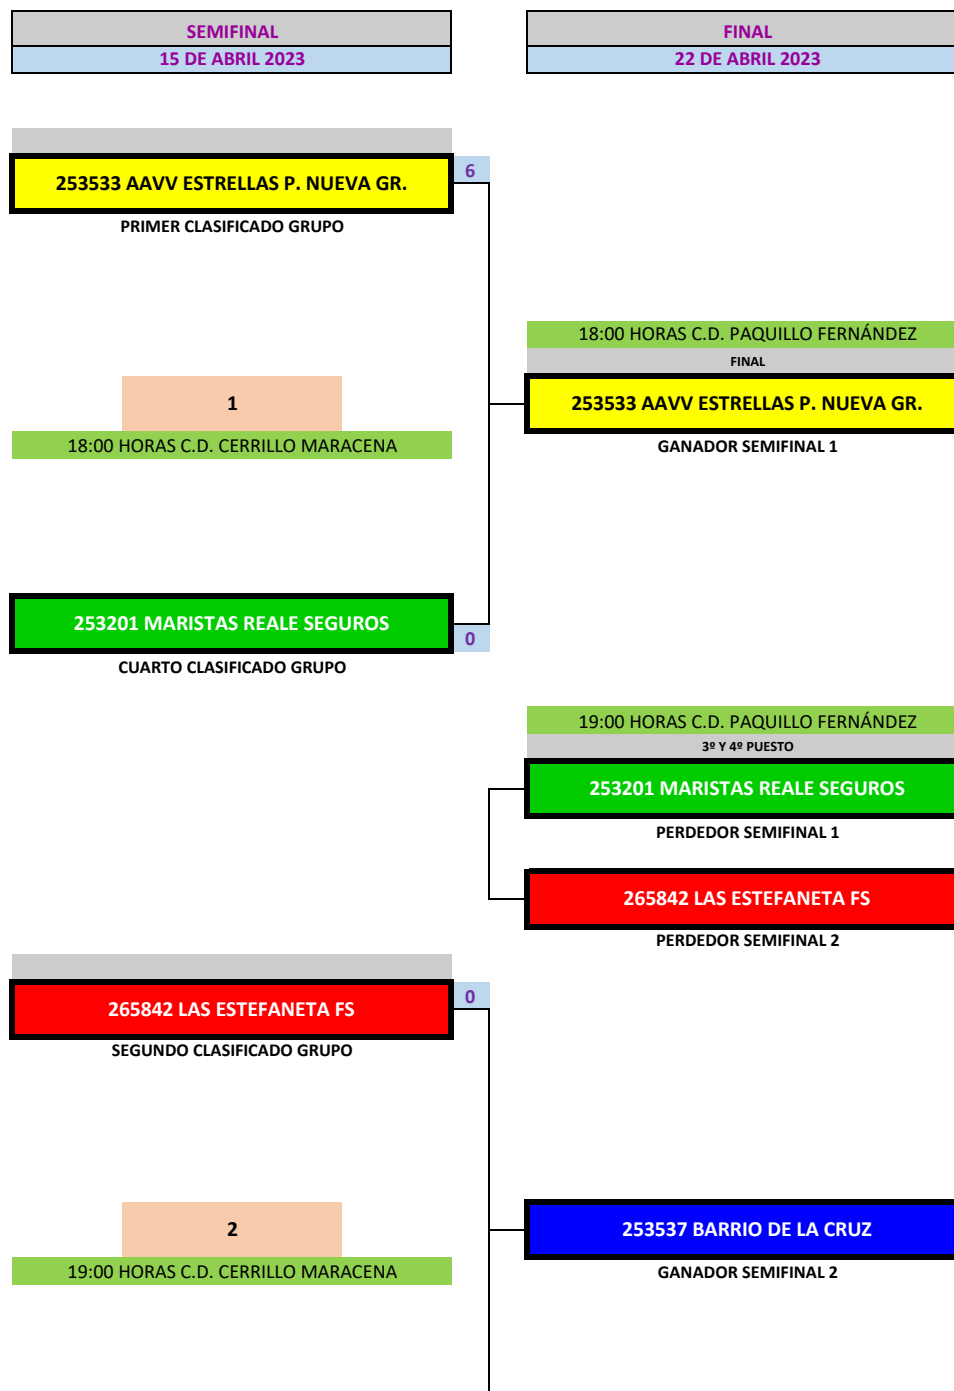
SEMIFINAL
15 DE ABRIL 2023

FINAL
22 DE ABRIL 2023

253533 AAVV ESTRELLAS P. NUEVA GR.
6
PRIMER CLASIFICADO GRUPO

18:00 HORAS C.D. PAQUILLO FERNÁNDEZ
FINAL
253533 AAVV ESTRELLAS P. NUEVA GR.
GANADOR SEMIFINAL 1

1
18:00 HORAS C.D. CERRILLO MARACENA

253201 MARISTAS REALE SEGUROS
0
CUARTO CLASIFICADO GRUPO

19:00 HORAS C.D. PAQUILLO FERNÁNDEZ
3º Y 4º PUESTO
253201 MARISTAS REALE SEGUROS
PERDEDOR SEMIFINAL 1

265842 LAS ESTEFANETA FS
PERDEDOR SEMIFINAL 2

265842 LAS ESTEFANETA FS
0
SEGUNDO CLASIFICADO GRUPO

2
19:00 HORAS C.D. CERRILLO MARACENA

253537 BARRIO DE LA CRUZ
GANADOR SEMIFINAL 2